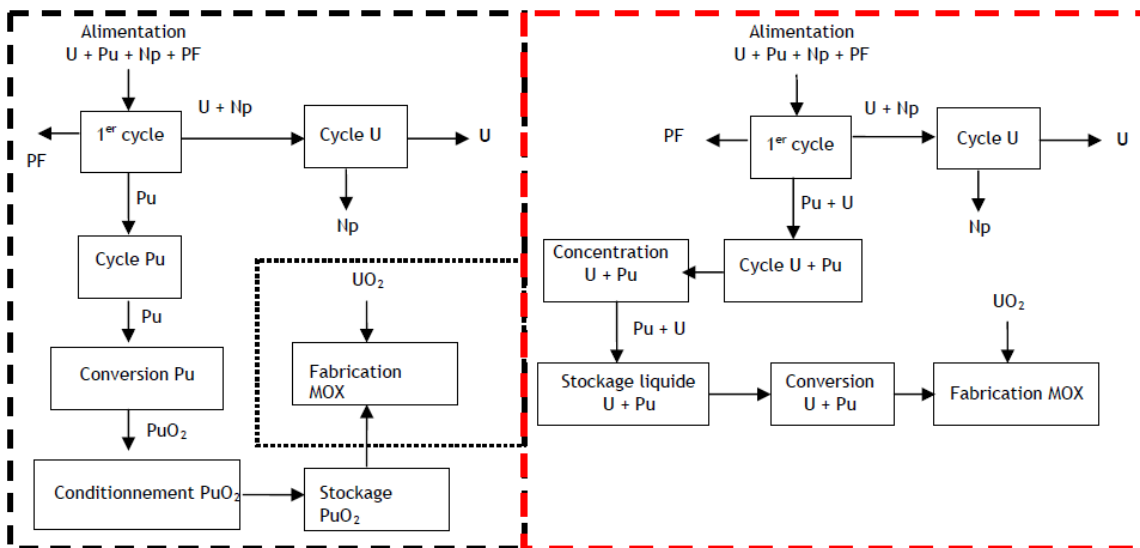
Alimentation
U + Pu + Np + PF

PF

$1^{er}$ cycle

U + Np

Cycle U

U

Pu

Np

Cycle Pu

Pu

Conversion Pu

$PuO_2$

Conditionnement $PuO_2$

$UO_2$

Fabrication MOX

Stockage $PuO_2$

Alimentation
U + Pu + Np + PF

PF

$1^{er}$ cycle

U + Np

Cycle U

U

Pu + U

Np

Concentration U + Pu

Cycle U + Pu

Pu + U

$UO_2$

Stockage liquide U + Pu

Conversion U + Pu

Fabrication MOX